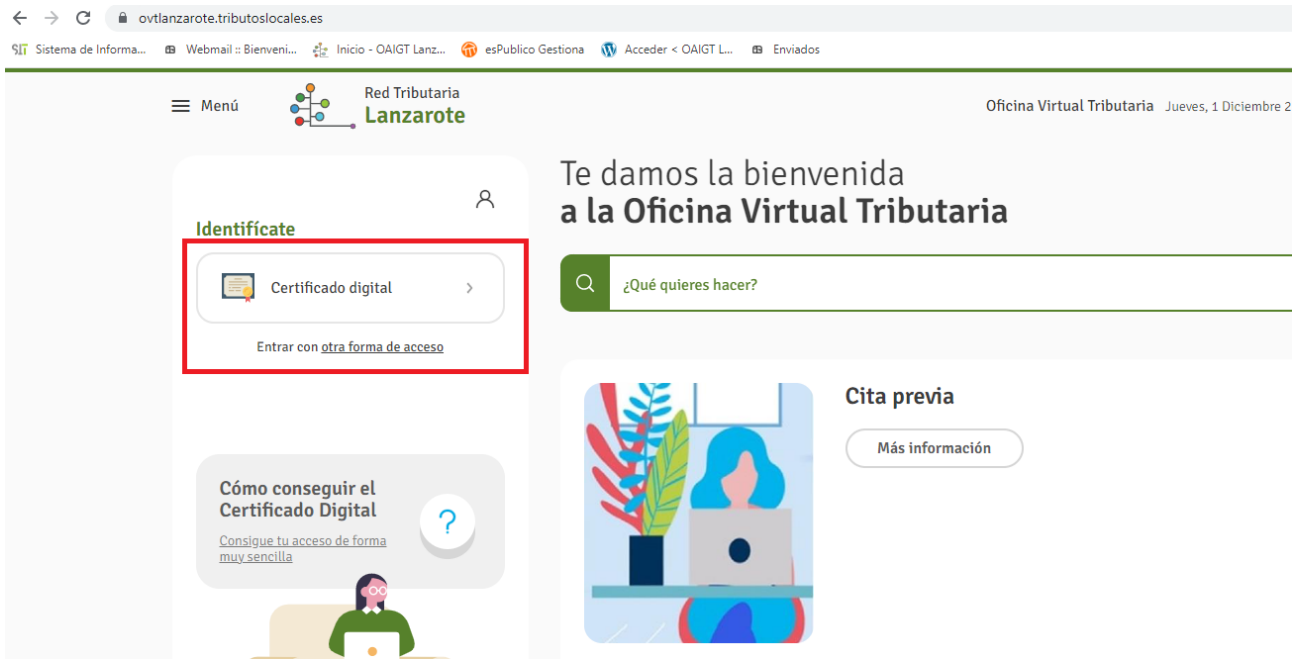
ovtlanzarote.tributoslocales.es

Sistema de Informa... Webmail :: Bienveni... Inicio - OAIGT Lanz... esPublico Gestiona Acceder < OAIGT L... Enviados

Menú

Red Tributaria
Lanzarote

Oficina Virtual Tributaria Jueves, 1 Diciembre 2

Identifícate

Certificado digital

Entrar con otra forma de acceso

Cómo conseguir el Certificado Digital

Consigue tu acceso de forma muy sencilla

?

Te damos la bienvenida
a la Oficina Virtual Tributaria

¿Qué quieres hacer?

Cita previa

Más información